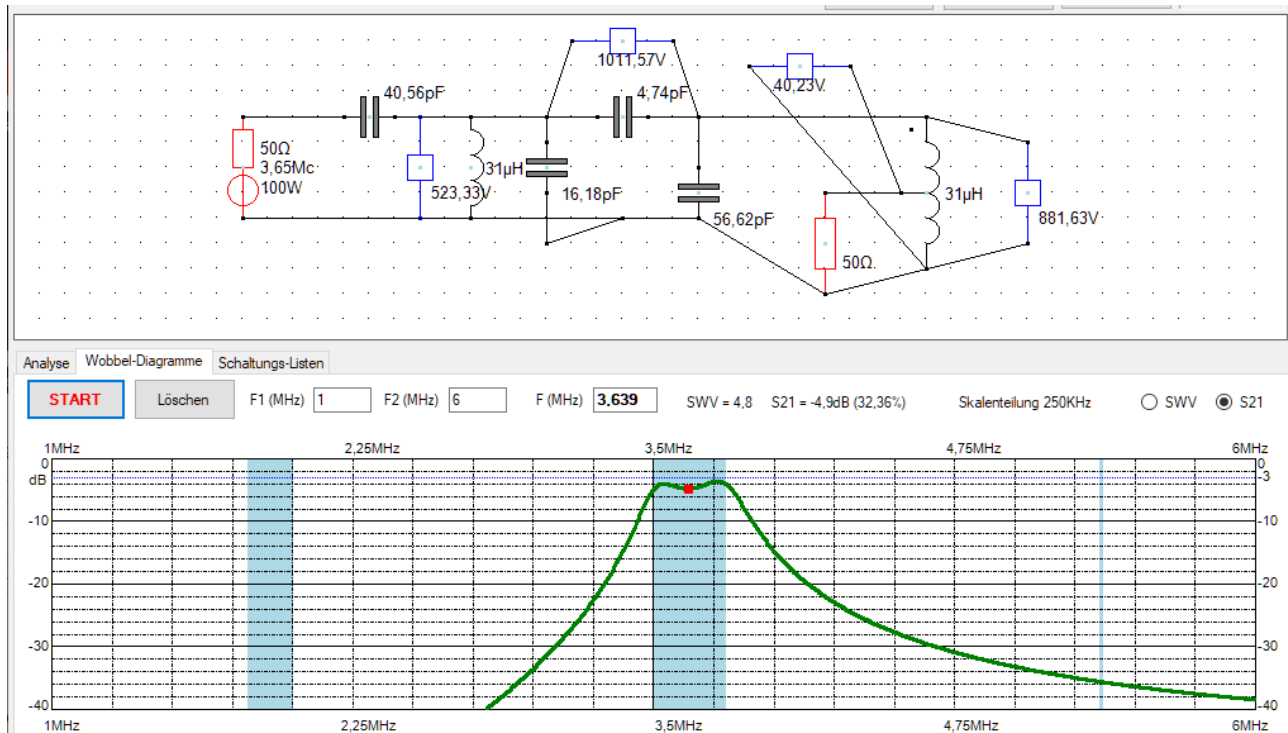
1011,57V
40,23V
40,56pF
4,74pF
50Ω
3,65Mc
100W
523,33V
31µH
16,18pF
56,62pF
31µH
881,63V
50Ω

Analyse | Wobbel-Diagramme | Schaltungs-Listen

START | Löschen | F1 (MHz) 1 | F2 (MHz) 6 | F (MHz) 3,639 | SWV = 4,8 | S21 = -4,9dB (32,36%) | Skalenteilung 250KHz | SWV | S21

1MHz | 2,25MHz | 3,5MHz | 4,75MHz | 6MHz

0
dB
-10
-20
-30
-40

0
-3
-10
-20
-30
-40

1MHz | 2,25MHz | 3,5MHz | 4,75MHz | 6MHz